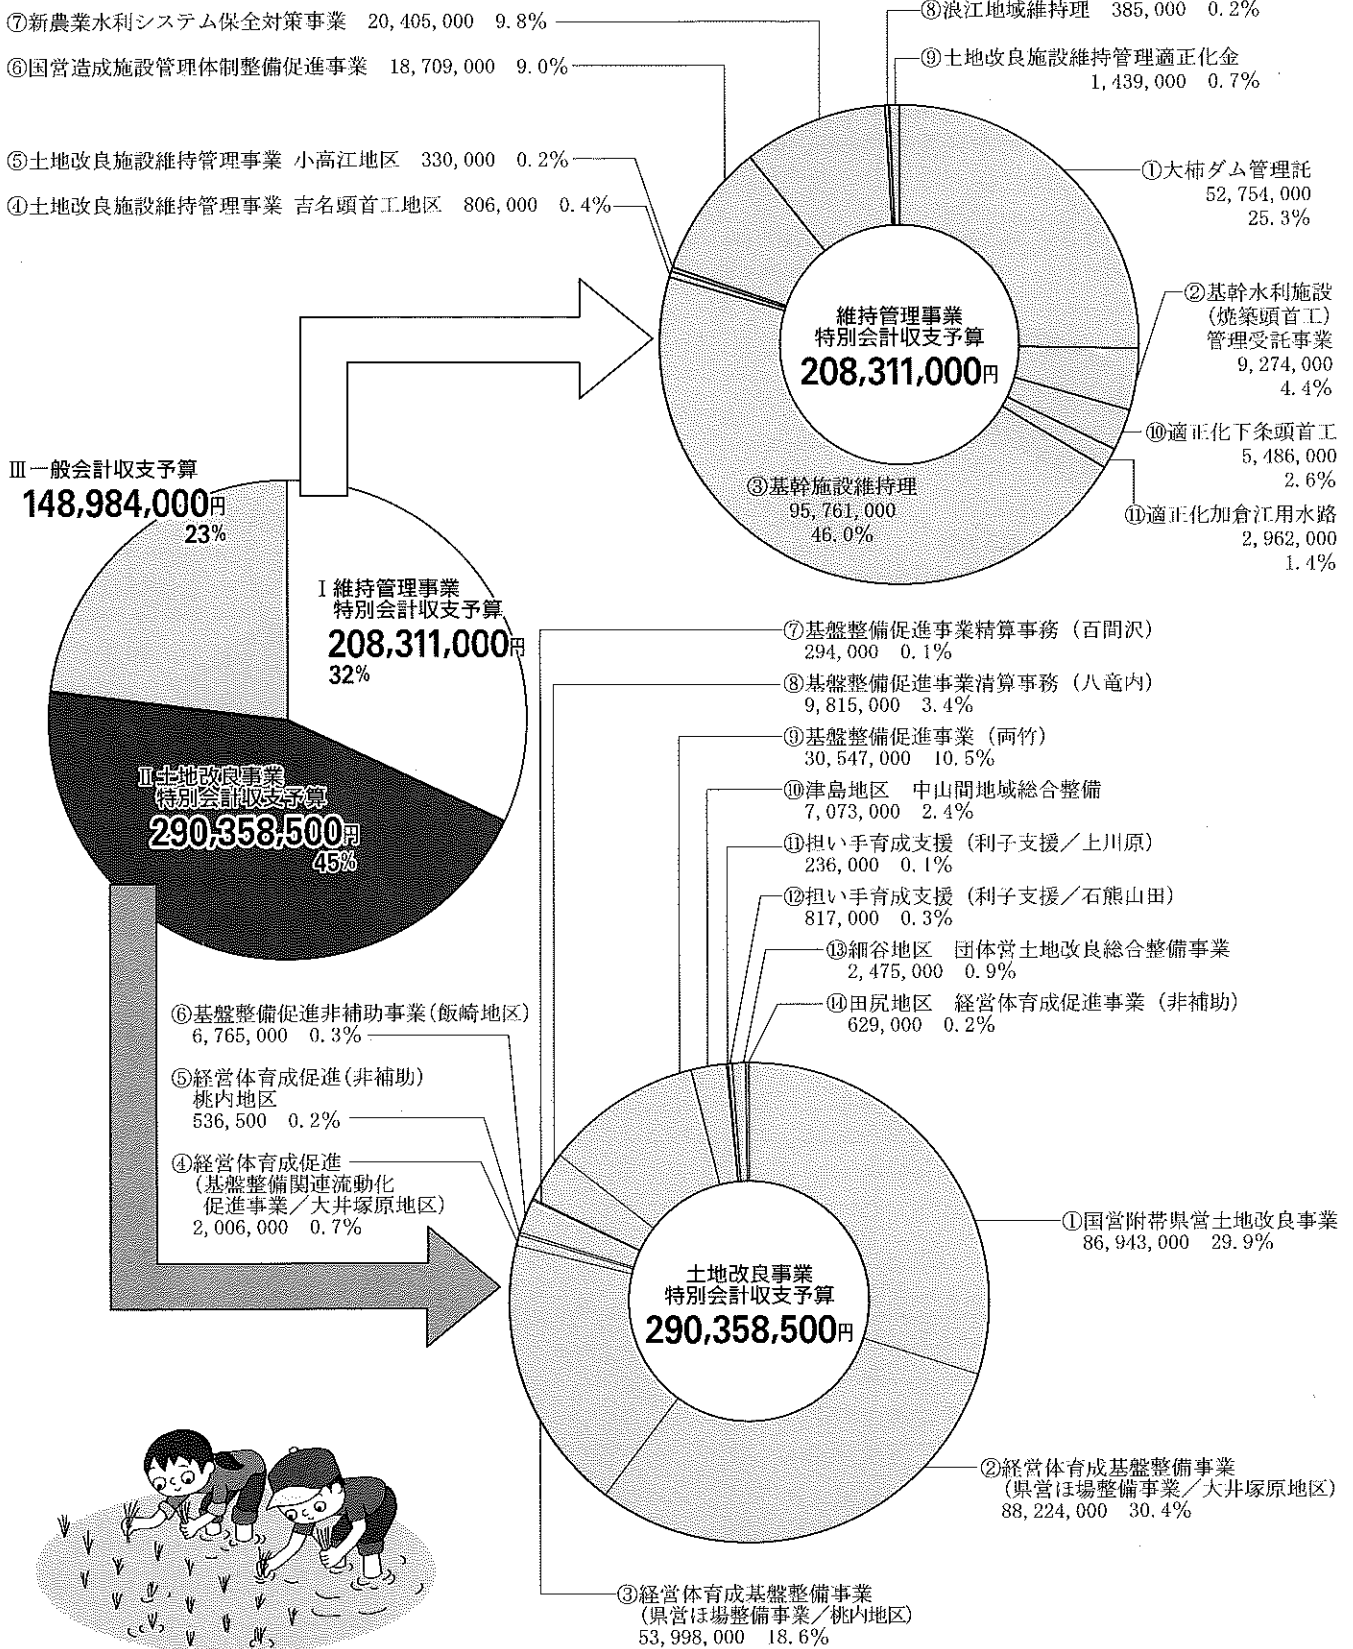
⑦新農業水利システム保全対策事業　20,405,000　9.8%

⑥国営造成施設管理体制整備促進事業　18,709,000　9.0%

⑧浪江地域維持理　385,000　0.2%

⑨土地改良施設維持管理適正化金　1,439,000　0.7%

⑤土地改良施設維持管理事業　小高江地区　330,000　0.2%

④土地改良施設維持管理事業　吉名頭首工地区　806,000　0.4%

①大柿ダム管理託　52,754,000　25.3%

維持管理事業
特別会計収支予算
208,311,000円

②基幹水利施設（焼築頭首工）管理受託事業　9,274,000　4.4%

⑩適正化下条頭首工　5,486,000　2.6%

③基幹施設維持理　95,761,000　46.0%

⑪適正化加倉江用水路　2,962,000　1.4%

Ⅲ一般会計収支予算
148,984,000円
23%

Ⅰ維持管理事業
特別会計収支予算
208,311,000円
32%

Ⅱ土地改良事業
特別会計収支予算
290,358,500円
45%

⑦基盤整備促進事業精算事務（百間沢）　294,000　0.1%

⑧基盤整備促進事業清算事務（八竜内）　9,815,000　3.4%

⑨基盤整備促進事業（両竹）　30,547,000　10.5%

⑩津島地区　中山間地域総合整備　7,073,000　2.4%

⑪担い手育成支援（利子支援／上川原）　236,000　0.1%

⑫担い手育成支援（利子支援／石熊山田）　817,000　0.3%

⑬細谷地区　団体営土地改良総合整備事業　2,475,000　0.9%

⑭田尻地区　経営体育成促進事業（非補助）　629,000　0.2%

⑥基盤整備促進非補助事業（飯崎地区）　6,765,000　0.3%

⑤経営体育成促進（非補助）桃内地区　536,500　0.2%

④経営体育成促進（基盤整備関連流動化促進事業／大井塚原地区）　2,006,000　0.7%

土地改良事業
特別会計収支予算
290,358,500円

①国営附帯県営土地改良事業　86,943,000　29.9%

②経営体育成基盤整備事業（県営ほ場整備事業／大井塚原地区）　88,224,000　30.4%

③経営体育成基盤整備事業（県営ほ場整備事業／桃内地区）　53,998,000　18.6%